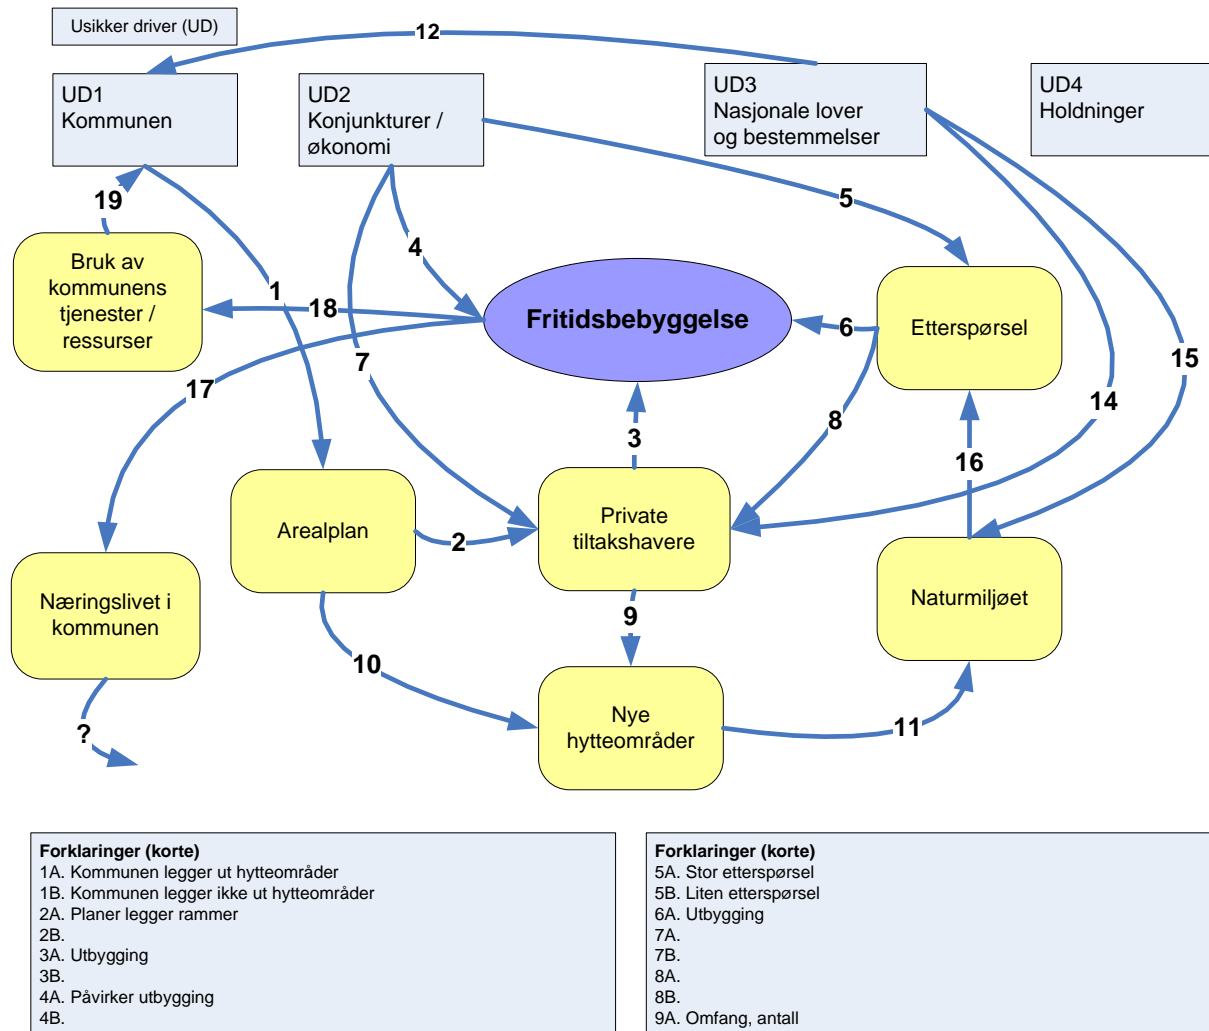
Usikker driver (UD)

UD1
Kommunen

UD2
Konjunkturer / økonomi

UD3
Nasjonale lover og bestemmelser

UD4
Holdninger

12

19

Bruk av kommunens tjenester / ressurser

1

18

4

5

Fritidsbebyggelse

6

Etterspørsel

15

17

7

3

8

14

16

Arealplan

2

Private tiltakshavere

Næringslivet i kommunen

9

Naturmiljøet

10

Nye hytteområder

11

?

Forklaringer (korte)
1A. Kommunen legger ut hytteområder
1B. Kommunen legger ikke ut hytteområder
2A. Planer legger rammer
2B.
3A. Utbygging
3B.
4A. Påvirker utbygging
4B.

Forklaringer (korte)
5A. Stor etterspørsel
5B. Liten etterspørsel
6A. Utbygging
7A.
7B.
8A.
8B.
9A. Omfang, antall